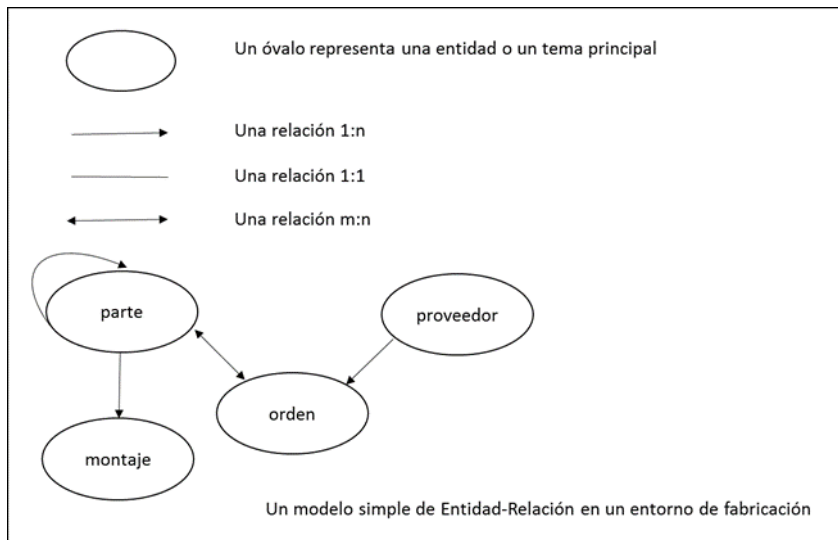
Un óvalo representa una entidad o un tema principal

Una relación 1:n

Una relación 1:1

Una relación m:n

parte

proveedor

orden

montaje

Un modelo simple de Entidad-Relación en un entorno de fabricación